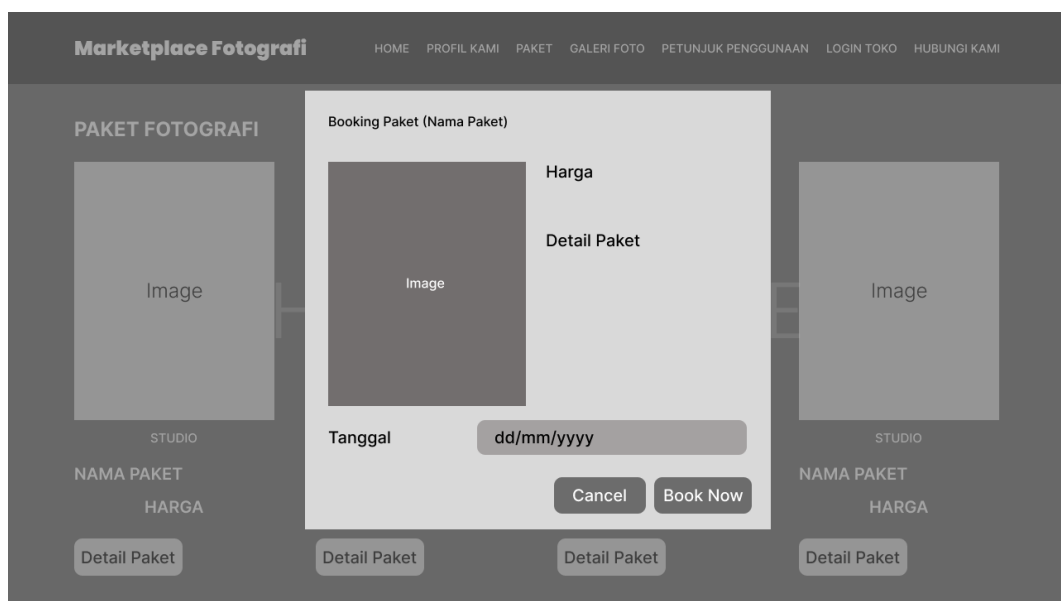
Marketplace Fotografi

HOME PROFIL KAMI PAKET GALERI FOTO PETUNJUK PENGGUNAAN LOGIN TOKO HUBUNGI KAMI

PAKET FOTOGRAFI

Image

STUDIO

NAMA PAKET

HARGA

Detail Paket

Booking Paket (Nama Paket)

Image

Harga

Detail Paket

Tanggal

dd/mm/yyyy

Cancel

Book Now

Detail Paket

Detail Paket

Image

STUDIO

NAMA PAKET

HARGA

Detail Paket